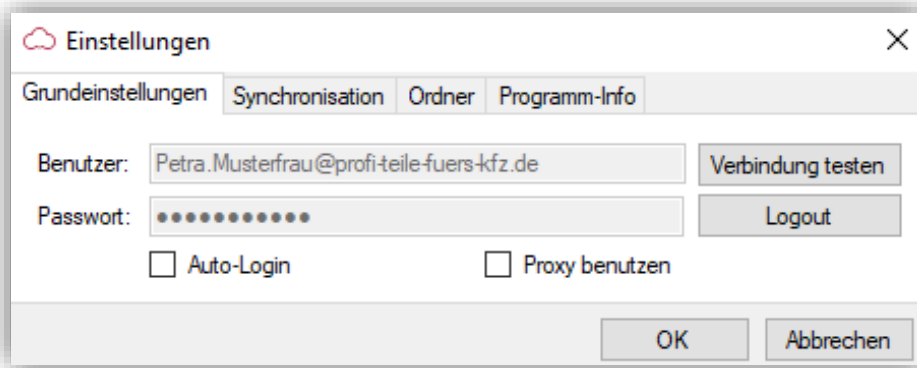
Einstellungen

×

Grundeinstellungen | Synchronisation | Ordner | Programm-Info

Benutzer: Petra.Musterfrau@profi-teile-fuers-kfz.de

Verbindung testen

Passwort: ●●●●●●●●●●●

Logout

Auto-Login

Proxy benutzen

OK

Abbrechen